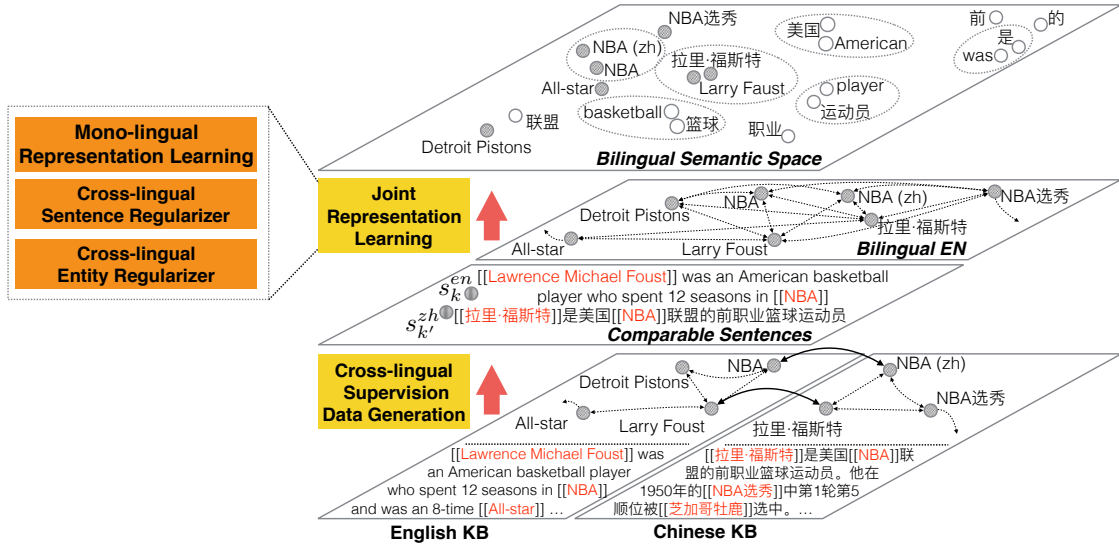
Mono-lingual Representation Learning

Cross-lingual Sentence Regularizer

Cross-lingual Entity Regularizer

NBA选秀
美国
American
前
的
是
was
NBA (zh)
NBA
拉里·福斯特
Larry Faust
All-star
player
运动员
basketball
篮球
联盟
职业
Detroit Pistons
Bilingual Semantic Space

Joint Representation Learning

NBA
NBA (zh)
NBA选秀
Detroit Pistons
拉里·福斯特
All-star
Larry Foust
Bilingual EN

$s_k^{en}$ [[Lawrence Michael Foust]] was an American basketball player who spent 12 seasons in [[NBA]]
$s_{k'}^{zh}$ [[拉里·福斯特]]是美国[[NBA]]联盟的前职业篮球运动员
Comparable Sentences

Cross-lingual Supervision Data Generation

NBA
NBA (zh)
Detroit Pistons
NBA选秀
All-star
Larry Foust
拉里·福斯特

[[Lawrence Michael Foust]] was an American basketball player who spent 12 seasons in [[NBA]] and was an 8-time [[All-star]] …

[[拉里·福斯特]]是美国[[NBA]]联盟的前职业篮球运动员。他在1950年的[[NBA选秀]]中第1轮第5顺位被[[芝加哥牡鹿]]选中。…

English KB
Chinese KB